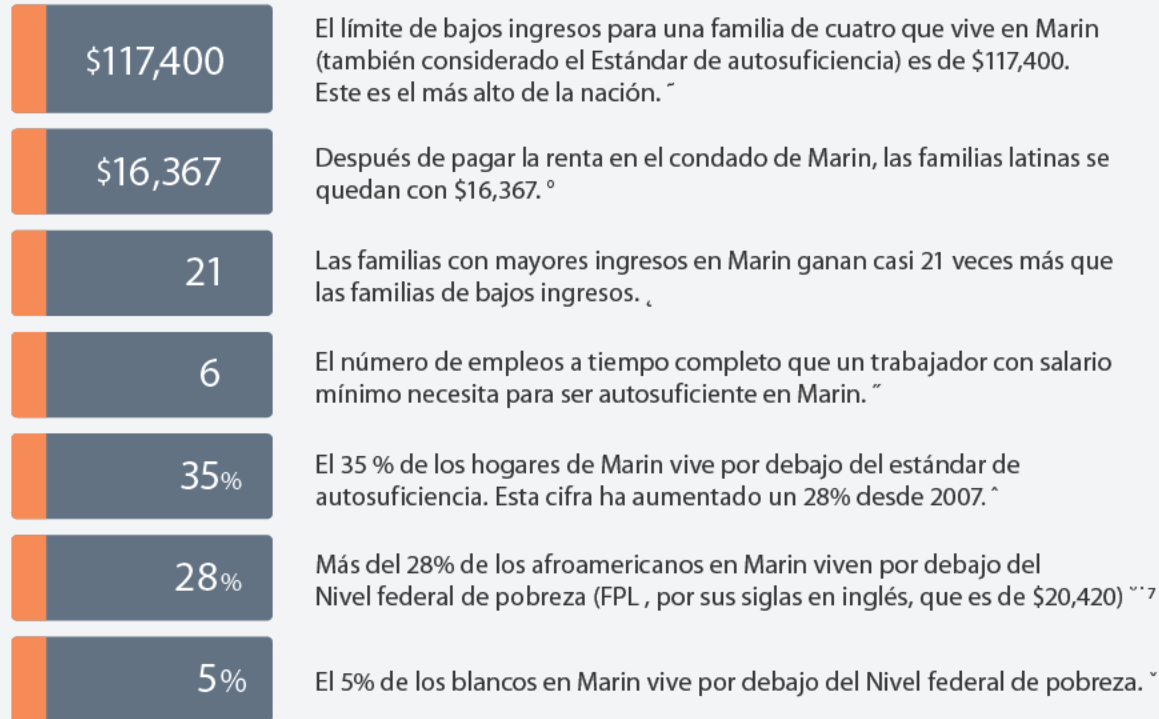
$117,400

El límite de bajos ingresos para una familia de cuatro que vive en Marin (también considerado el Estándar de autosuficiencia) es de $117,400. Este es el más alto de la nación. ˝

$16,367

Después de pagar la renta en el condado de Marin, las familias latinas se quedan con $16,367. °

21

Las familias con mayores ingresos en Marin ganan casi 21 veces más que las familias de bajos ingresos. ˛

6

El número de empleos a tiempo completo que un trabajador con salario mínimo necesita para ser autosuficiente en Marin. ˝

35%

El 35 % de los hogares de Marin vive por debajo del estándar de autosuficiencia. Esta cifra ha aumentado un 28% desde 2007. ˆ

28%

Más del 28% de los afroamericanos en Marin viven por debajo del Nivel federal de pobreza (FPL , por sus siglas en inglés, que es de $20,420) ˇ˙⁷

5%

El 5% de los blancos en Marin vive por debajo del Nivel federal de pobreza. ˇ